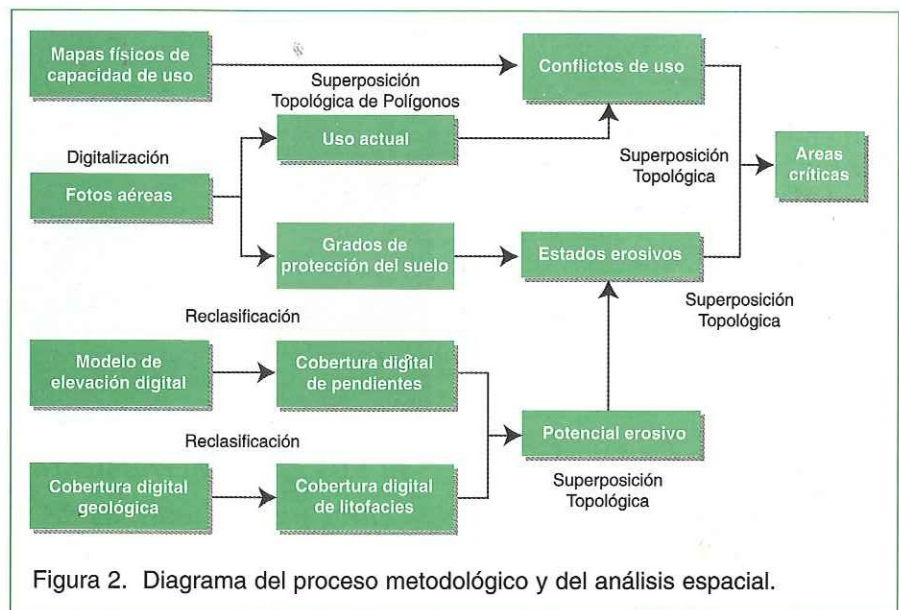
Mapas físicos de capacidad de uso

Superposición Topológica de Polígonos

Conflictos de uso

Digitalización

Uso actual

Fotos aéreas

Superposición Topológica

Areas críticas

Grados de protección del suelo

Estados erosivos

Superposición Topológica

Reclasificación

Modelo de elevación digital

Cobertura digital de pendientes

Reclasificación

Potencial erosivo

Cobertura digital geológica

Cobertura digital de litofacies

Superposición Topológica

Figura 2. Diagrama del proceso metodológico y del análisis espacial.